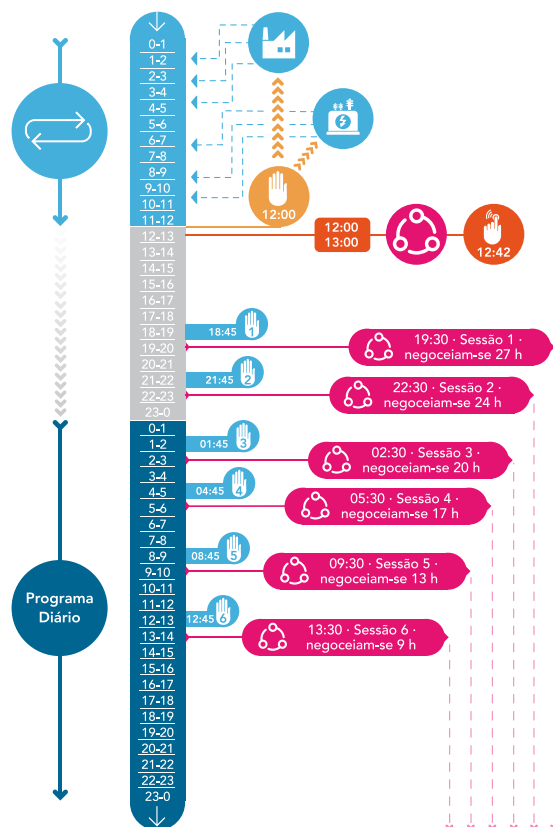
0-1
1-2
2-3
3-4
4-5
5-6
6-7
7-8
8-9
9-10
10-11
11-12
12:00
12-13
13-14
14-15
15-16
16-17
17-18
18-19
19-20
20-21
21-22
22-23
23-0
12:00
13:00
12:42
18:45 1
19:30 · Sessão 1 · negoceiam-se 27 h
21:45 2
22:30 · Sessão 2 · negoceiam-se 24 h
0-1
1-2
2-3
3-4
4-5
5-6
6-7
7-8
8-9
9-10
10-11
11-12
12-13
13-14
14-15
15-16
16-17
17-18
18-19
19-20
20-21
21-22
22-23
23-0
01:45 3
02:30 · Sessão 3 · negoceiam-se 20 h
04:45 4
05:30 · Sessão 4 · negoceiam-se 17 h
08:45 5
09:30 · Sessão 5 · negoceiam-se 13 h
12:45 6
13:30 · Sessão 6 · negoceiam-se 9 h
Programa Diário